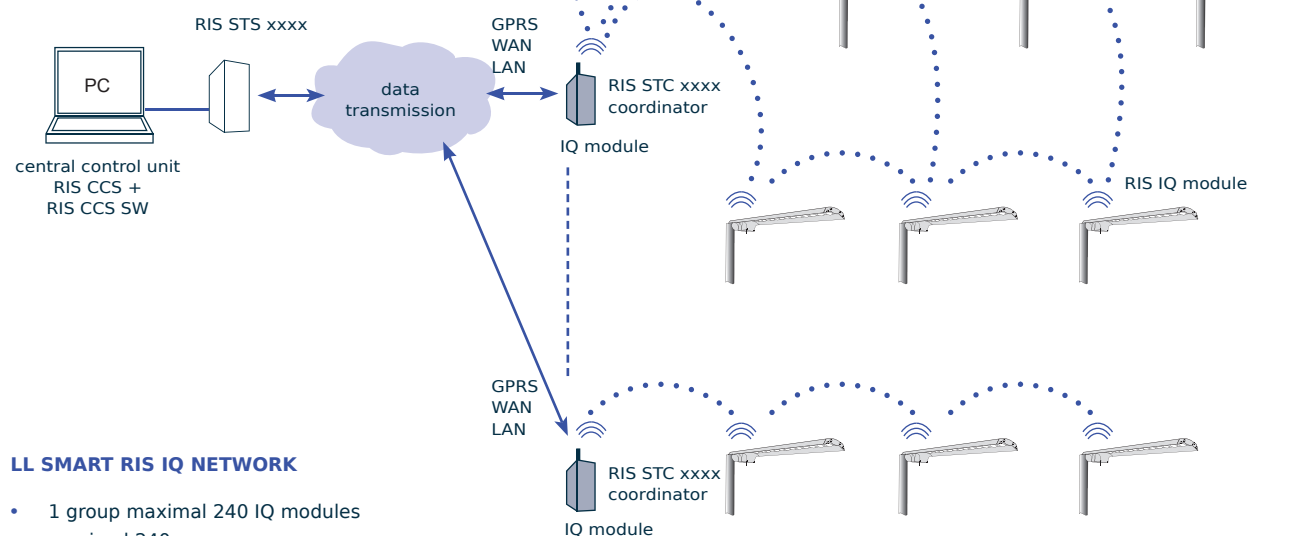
RIS STS xxxx

PC

central control unit
RIS CCS +
RIS CCS SW

data
transmission

GPRS
WAN
LAN

RIS STC xxxx
coordinator

IQ module

RIS IQ module

GPRS
WAN
LAN

RIS STC xxxx
coordinator

IQ module

LL SMART RIS IQ NETWORK

• 1 group maximal 240 IQ modules

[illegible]